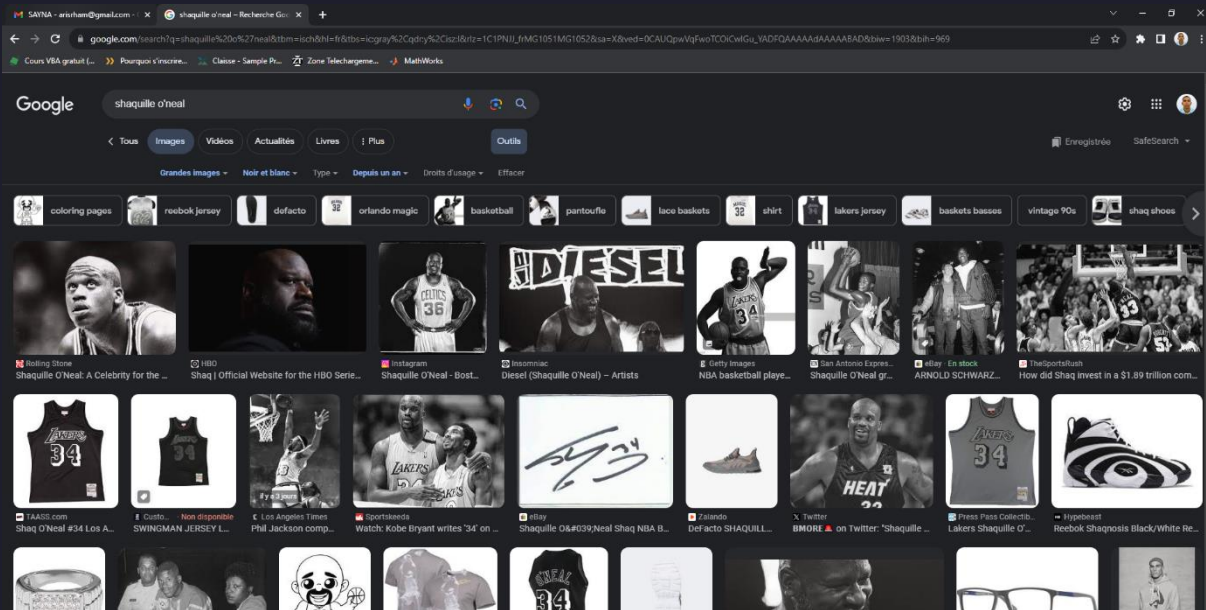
SAYNA - arisrham@gmail.com
shaquille o'neal - Recherche Goo
google.com/search?q=shaquille%20o%27neal&tbm=isch&hl=fr&tbs=icgray%2Cqdr:y%2Cisz:l&rlz=1C1PNJJ_frMG1051MG1052&sa=X&ved=0CAUQpwVqFwoTCOiCwIGu_YADFQAAAAAdAAAAABAD&biw=1903&bih=969
Cours VBA gratuit (... Pourquoi s'inscrire... Classe - Sample Pr... Zone Telechargeme... MathWorks

Google
shaquille o'neal

Tous Images Vidéos Actualités Livres Plus Outils
Enregistrée SafeSearch
Grandes images Noir et blanc Type Depuis un an Droits d'usage Effacer

coloring pages reebok jersey defacto orlando magic basketball pantoufle lace baskets shirt lakers jersey baskets basses vintage 90s shaq shoes

Rolling Stone
Shaquille O'Neal: A Celebrity for the ...
HBO
Shaq | Official Website for the HBO Serie...
Instagram
Shaquille O'Neal - Bost...
Insomniac
Diesel (Shaquille O'Neal) – Artists
Getty Images
NBA basketball playe...
San Antonio Expres...
Shaquille O'Neal gr...
eBay · En stock
ARNOLD SCHWARZ...
TheSportsRush
How did Shaq invest in a $1.89 trillion com...

TAASS.com
Shaq O'Neal #34 Los A...
Custo... · Non disponible
SWINGMAN JERSEY L...
Il y a 3 jours
Los Angeles Times
Phil Jackson comp...
Sportskeeda
Watch: Kobe Bryant writes '34' on ...
eBay
Shaquille O&#039;Neal Shaq NBA B...
Zalando
DeFacto SHAQUILL...
Twitter
BMORE on Twitter: "Shaquille ...
Press Pass Collectib...
Lakers Shaquille O'...
Hypebeast
Reebok Shaqnosis Black/White Re...